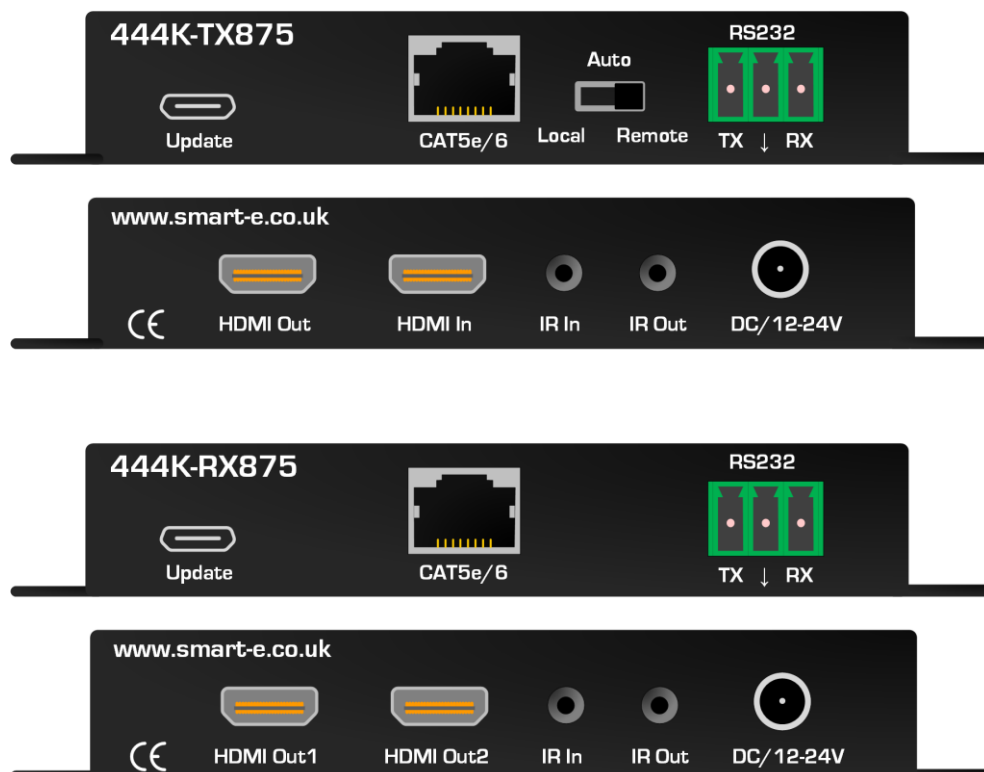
444K-TX875

Update

CAT5e/6

Auto

Local Remote

RS232

TX ↓ RX

www.smart-e.co.uk

CE

HDMI Out

HDMI In

IR In

IR Out

DC/12-24V

444K-RX875

Update

CAT5e/6

RS232

TX ↓ RX

www.smart-e.co.uk

CE

HDMI Out1

HDMI Out2

IR In

IR Out

DC/12-24V